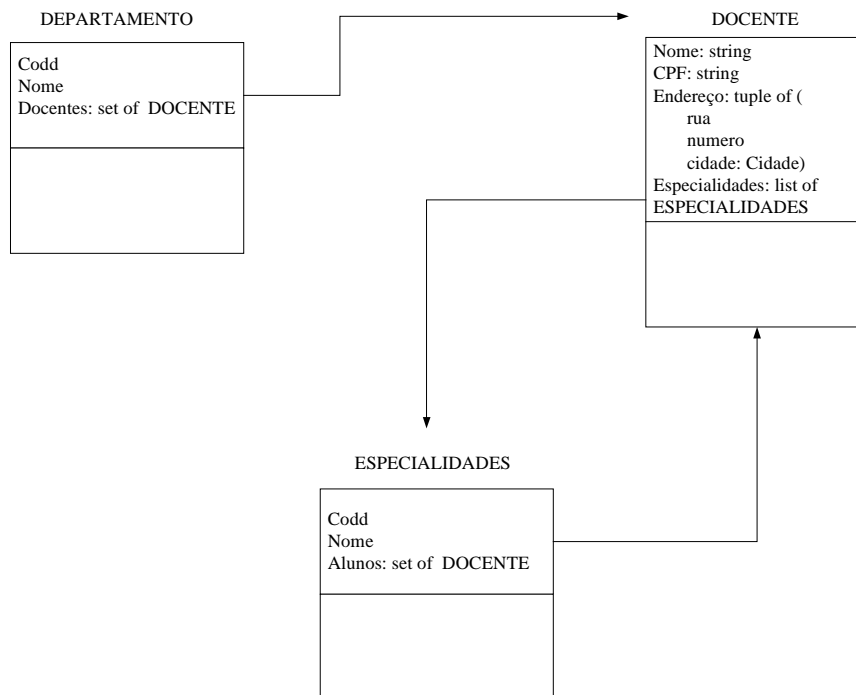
DEPARTAMENTO

Codd
Nome
Docentes: set of DOCENTE

DOCENTE

Nome: string
CPF: string
Endereço: tuple of (
rua
numero
cidade: Cidade)
Especialidades: list of ESPECIALIDADES

ESPECIALIDADES

Codd
Nome
Alunos: set of DOCENTE